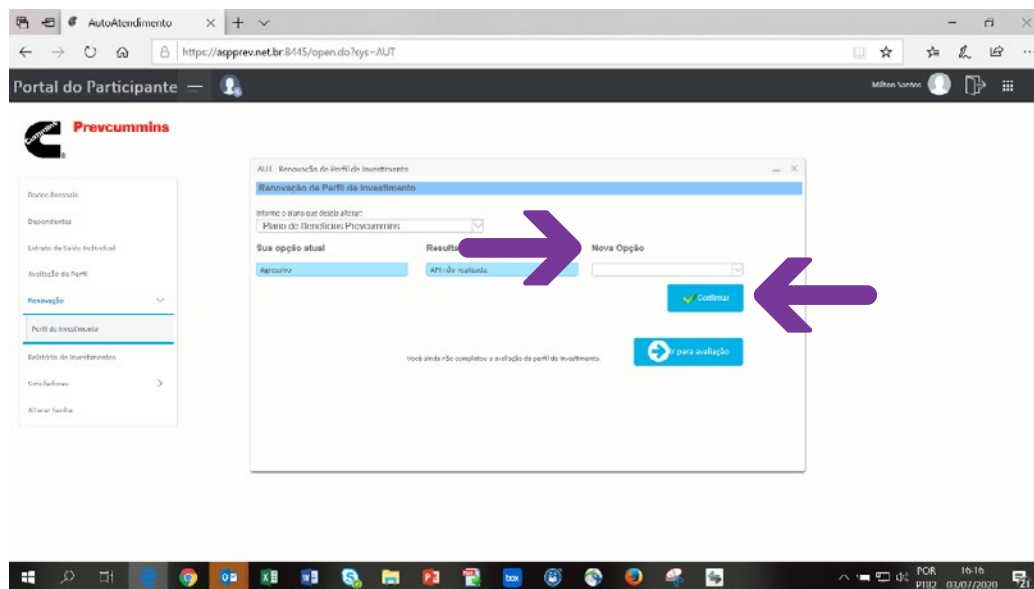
AutoAtendimento

https://aspprev.net.br:8445/open.do?sys=AUT

Portal do Participante

Milton Santos

Prevcummins

Dados Pessoais
Dependentes
Extrato de Saldo Individual
Avaliação do Perfil
Renovação
Perfil de Investimento
Relatório de Investimentos
Simuladores
Alterar Senha

AUT - Renovação de Perfil de Investimento

Renovação de Perfil de Investimento

Informe o plano que deseja alterar:
Plano de Benefícios Prevcummins

Sua opção atual
Agressivo

Result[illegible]
API não realizada

Nova Opção

Confirmar

Você ainda não completou a avaliação do perfil de investimento.

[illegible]r para avaliação

POR PTB2 16:16 03/07/2020 21